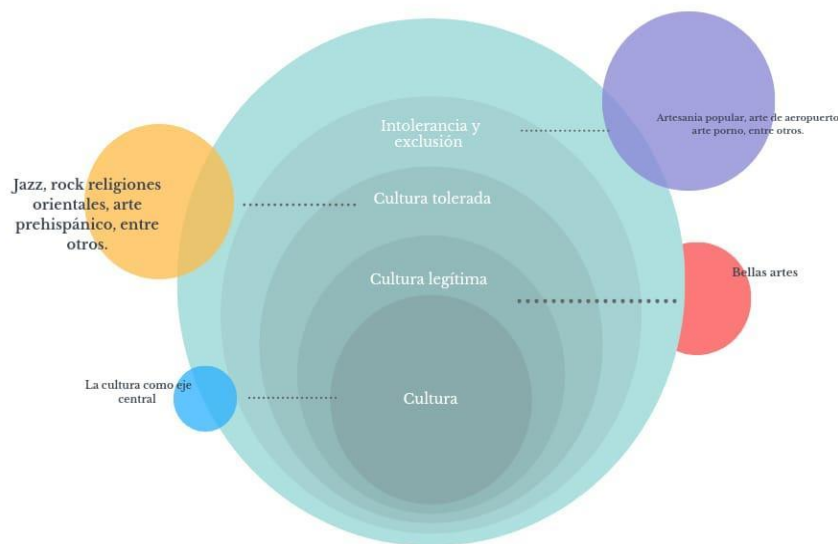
Jazz, rock religiones orientales, arte prehispánico, entre otros.

Intolerancia y exclusión

Cultura tolerada

Cultura legítima

Cultura

Artesania popular, arte de aeropuerto arte porno, entre otros.

Bellas artes

La cultura como eje central